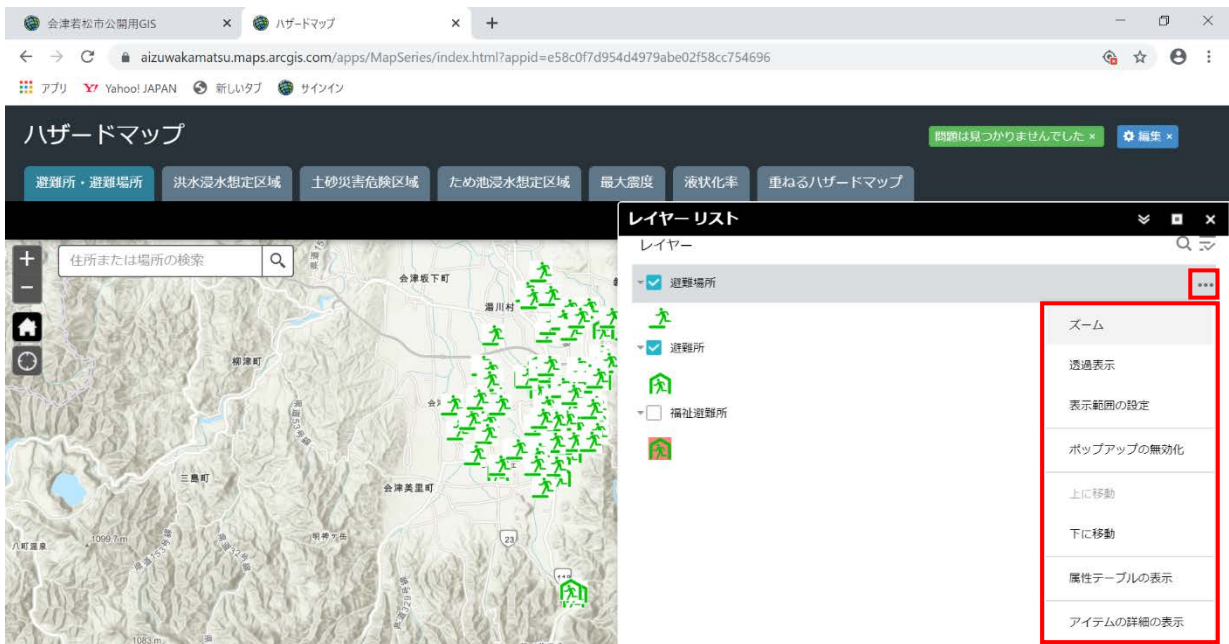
会津若松市公開用GIS ×
ハザードマップ ×
+

aizuwakamatsu.maps.arcgis.com/apps/MapSeries/index.html?appid=e58c0f7d954d4979abe02f58cc754696

アプリ Yahoo! JAPAN 新しいタブ サインイン

ハザードマップ

問題は見つかりませんでした ×
編集 ×

避難所・避難場所
洪水浸水想定区域
土砂災害危険区域
ため池浸水想定区域
最大震度
液状化率
重ねるハザードマップ

住所または場所の検索

会津坂下町
湯川村
柳津町
三島町
会津美里町
明神ヶ岳
1099.7 m
1083 m
23

レイヤー リスト
レイヤー
避難場所
避難所
福祉避難所

ズーム
透過表示
表示範囲の設定
ポップアップの無効化
上に移動
下に移動
属性テーブルの表示
アイテムの詳細の表示